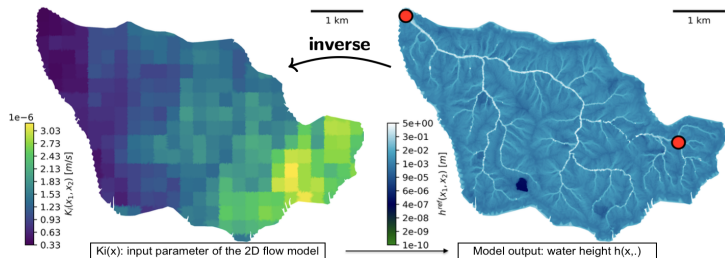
1 km

inverse

1 km

1e−6

3.03
2.73
2.43
2.13
1.83
1.53
1.23
0.93
0.63
0.33

$K_i(x_1, x_2)$ [m/s]

5e+00
3e-01
2e-02
1e-03
9e-05
6e-06
4e-07
2e-08
2e-09
1e-10

$h^{ref}(x_1, x_2)$ [m]

Ki(x): input parameter of the 2D flow model

Model output: water height h(x,.)